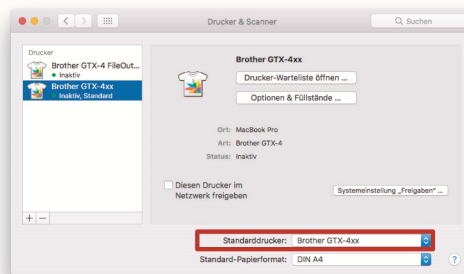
Drucker & Scanner

Suchen

Drucker

Brother GTX-4 FileOut...
Inaktiv

Brother GTX-4xx
Inaktiv, Standard

Brother GTX-4xx

Drucker-Warteliste öffnen ...

Optionen & Füllstände ...

Ort: MacBook Pro
Art: Brother GTX-4
Status: Inaktiv

Diesen Drucker im Netzwerk freigeben

Systemeinstellung „Freigaben" ...

+ —

Standarddrucker: Brother GTX-4xx

Standard-Papierformat: DIN A4

?